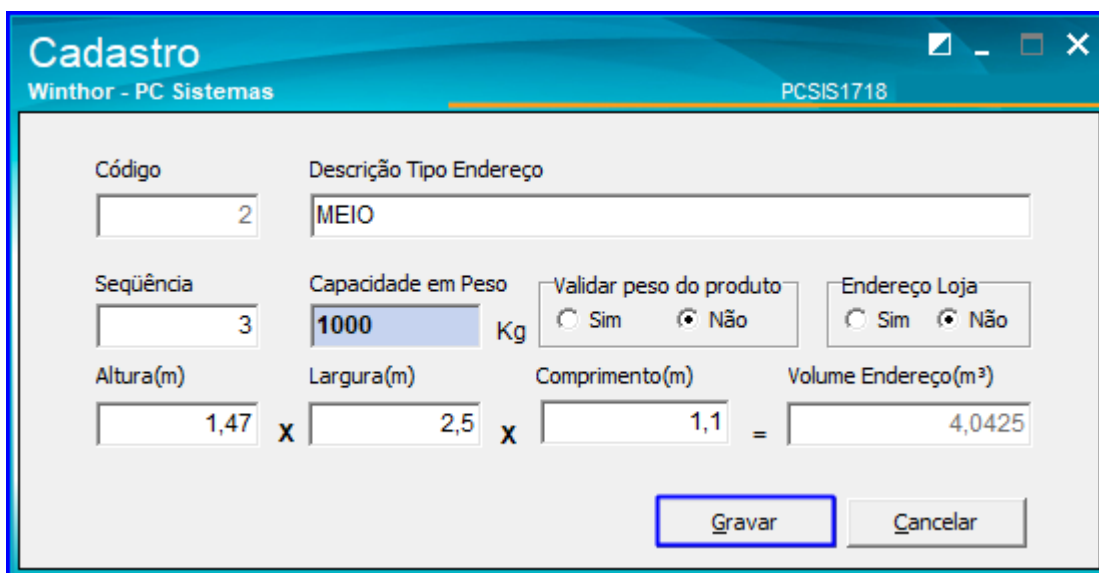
Cadastro
Winthor - PC Sistemas
PCSIS1718

Código
2
Descrição Tipo Endereço
MEIO

Seqüência
3
Capacidade em Peso
1000
Kg
Validar peso do produto
Sim
Não
Endereço Loja
Sim
Não

Altura(m)
1,47
X
Largura(m)
2,5
X
Comprimento(m)
1,1
=
Volume Endereço(m³)
4,0425

Gravar
Cancelar